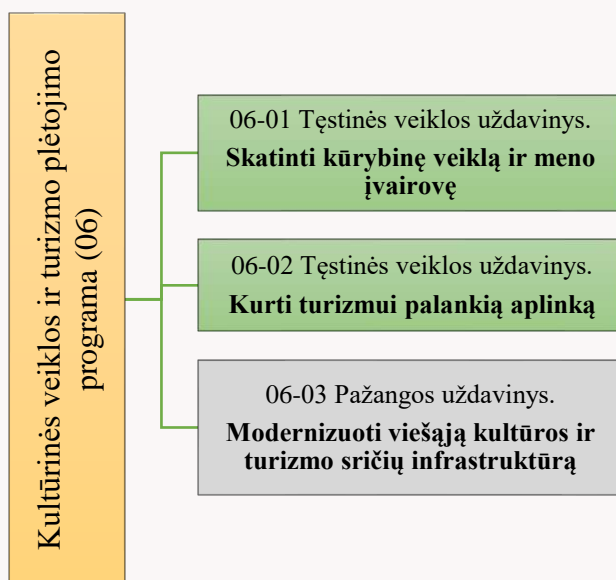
Kultūrinės veiklos ir turizmo plėtojimo programa (06)

06-01 Tęstinės veiklos uždavinys.
**Skatinti kūrybinę veiklą ir meno įvairovę**

06-02 Tęstinės veiklos uždavinys.
**Kurti turizmui palankią aplinką**

06-03 Pažangos uždavinys.
**Modernizuoti viešąją kultūros ir turizmo sričių infrastruktūrą**